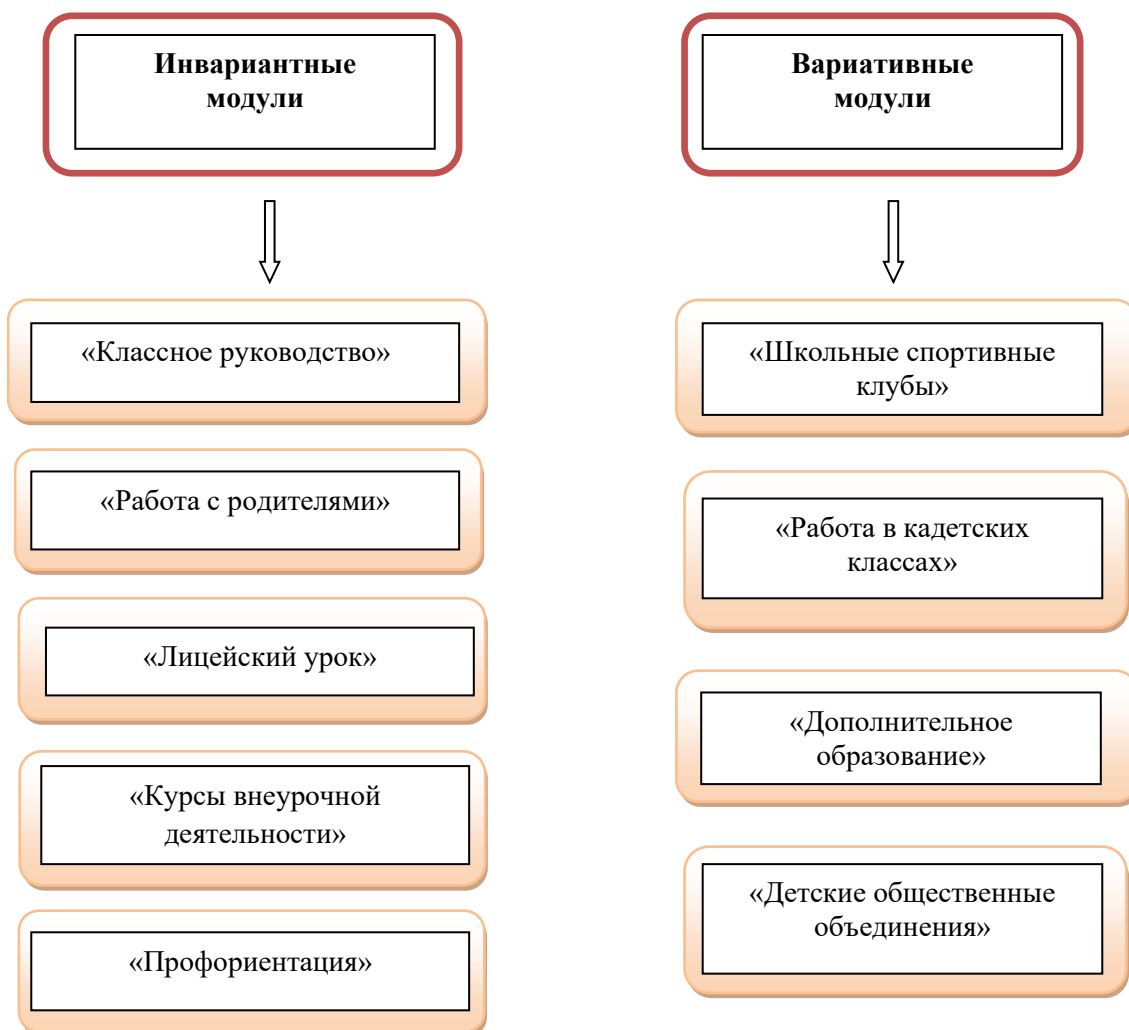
Инвариантные модули

«Классное руководство»

«Работа с родителями»

«Лицейский урок»

«Курсы внеурочной деятельности»

«Профориентация»

Вариативные модули

«Школьные спортивные клубы»

«Работа в кадетских классах»

«Дополнительное образование»

«Детские общественные объединения»